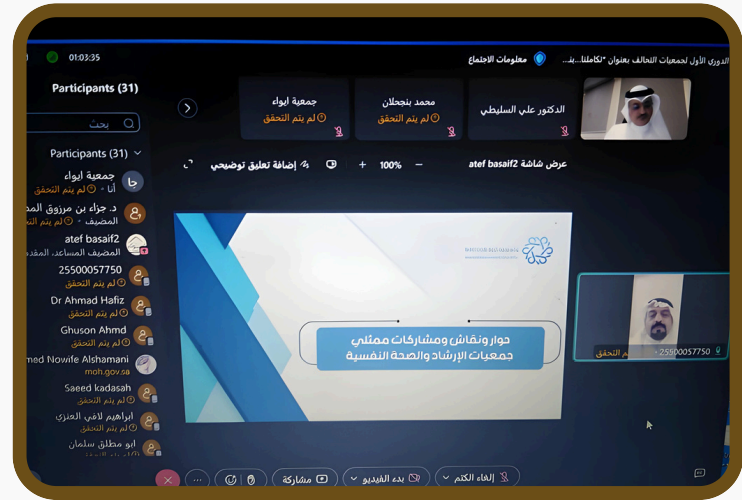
01:03:35

معلومات الاجتماع

الدوري الأول لجمعيات التحالف بعنوان "تكاملنا...بنـ...

Participants (31)

بحث

Participants (31)

جمعية ايواء
أنا · لم يتم التحقق

د. جزاء بن مرزوق المـ
المضيف · لم يتم التحقق

atef basaif2
المضيف المساعد، المقدم

25500057750
لم يتم التحقق

Dr Ahmad Hafiz
لم يتم التحقق

Ghuson Ahmd
لم يتم التحقق

med Nowife Alshamani
moh.gov.sa

Saeed kadasah
لم يتم التحقق

ابراهيم لافي العنزي
لم يتم التحقق

ابو مطلق سلمان
لم يتم التحقق

جمعية ايواء
لم يتم التحقق

محمد بنجحلان
لم يتم التحقق

الدكتور علي السليطي
لم يتم التحقق

إضافة تعليق توضيحي

100%

عرض شاشة atef basaif2

حوار ونقاش ومشاركات ممثلي جمعيات الإرشاد والصحة النفسية

25500057750
لم يتم التحقق

مشاركة

بدء الفيديو

إلغاء الكتم